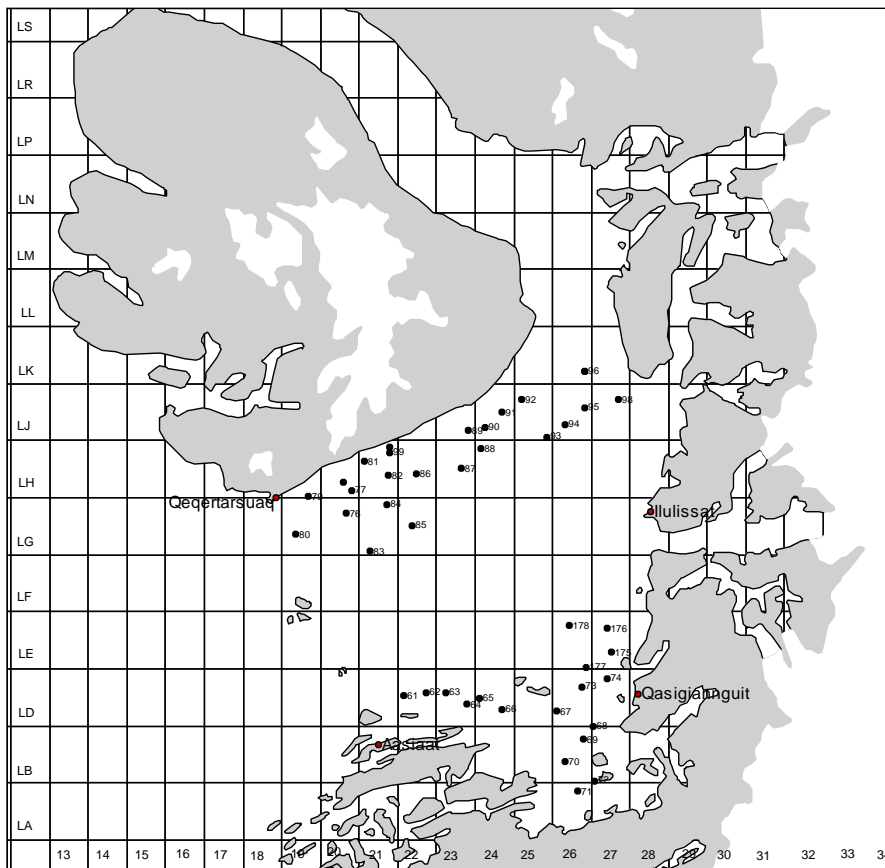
LS
LR
LP
LN
LM
LL
LK
LJ
LH
LG
LF
LE
LD
LB
LA

96
92
98
91
95
94
89
90
93
99
88
81
86
87
82
77
79
84
76
85
80
83

Qeqertarsuaq
Ilulissat

178
176
175
177
74
73
61
62
63
65
64
66
67
68
69
70
72
71

Qasigiannguit
Aasiaat

13 14 15 16 17 18 19 20 21 22 23 24 25 26 27 28 29 30 31 32 33 34